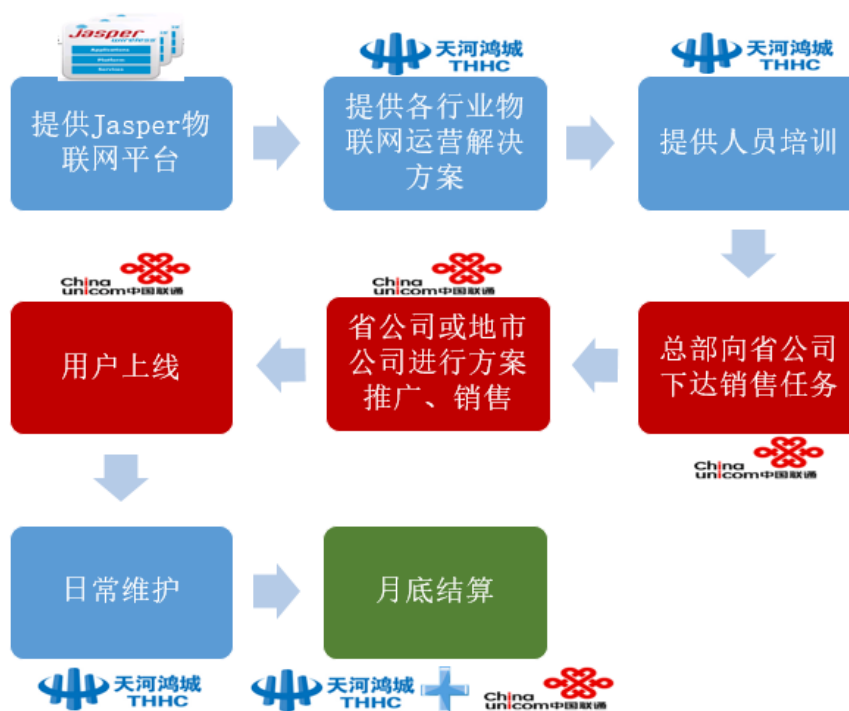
Jasper wireless
Applications
Platform
Services

提供Jasper物联网平台

天河鸿城 THHC

提供各行业物联网运营解决方案

天河鸿城 THHC

提供人员培训

China unicom中国联通

用户上线

China unicom中国联通

省公司或地市公司进行方案推广、销售

总部向省公司下达销售任务

China unicom中国联通

日常维护

月底结算

天河鸿城 THHC

天河鸿城 THHC

China unicom中国联通